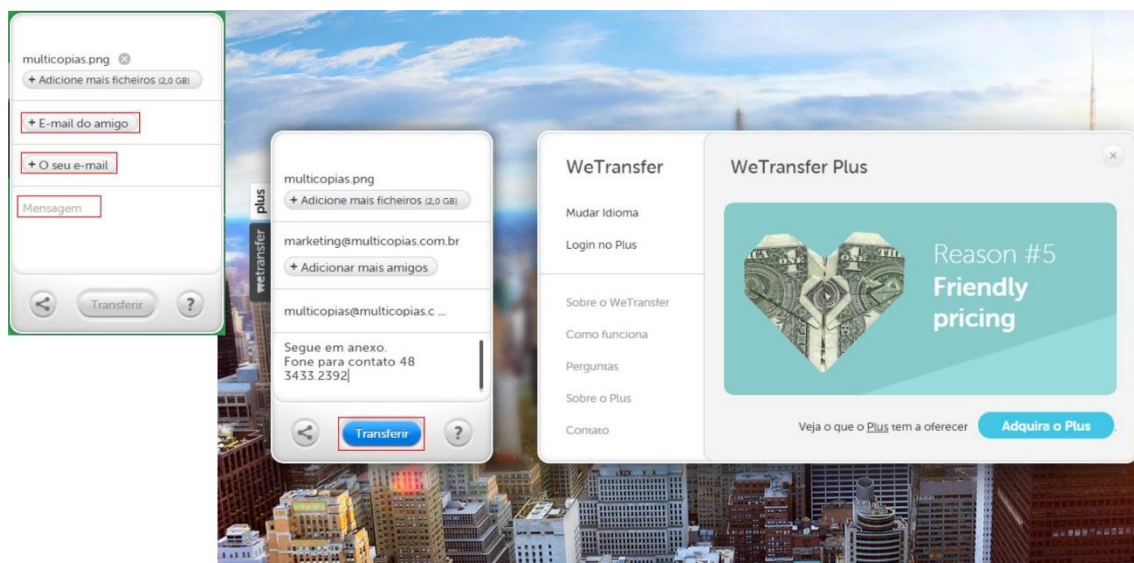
multicopias.png
+ Adicione mais ficheiros (2,0 GB)

+ E-mail do amigo

+ O seu e-mail

Mensagem

Transferir

?

plus

wetransfer

multicopias.png
+ Adicione mais ficheiros (2,0 GB)

marketing@multicopias.com.br
+ Adicionar mais amigos

multicopias@multicopias.c ...

Segue em anexo.
Fone para contato 48 3433.2392

Transferir

?

WeTransfer

Mudar Idioma

Login no Plus

Sobre o WeTransfer

Como funciona

Perguntas

Sobre o Plus

Contato

WeTransfer Plus

×

Reason #5
Friendly pricing

Veja o que o Plus tem a oferecer

Adquira o Plus